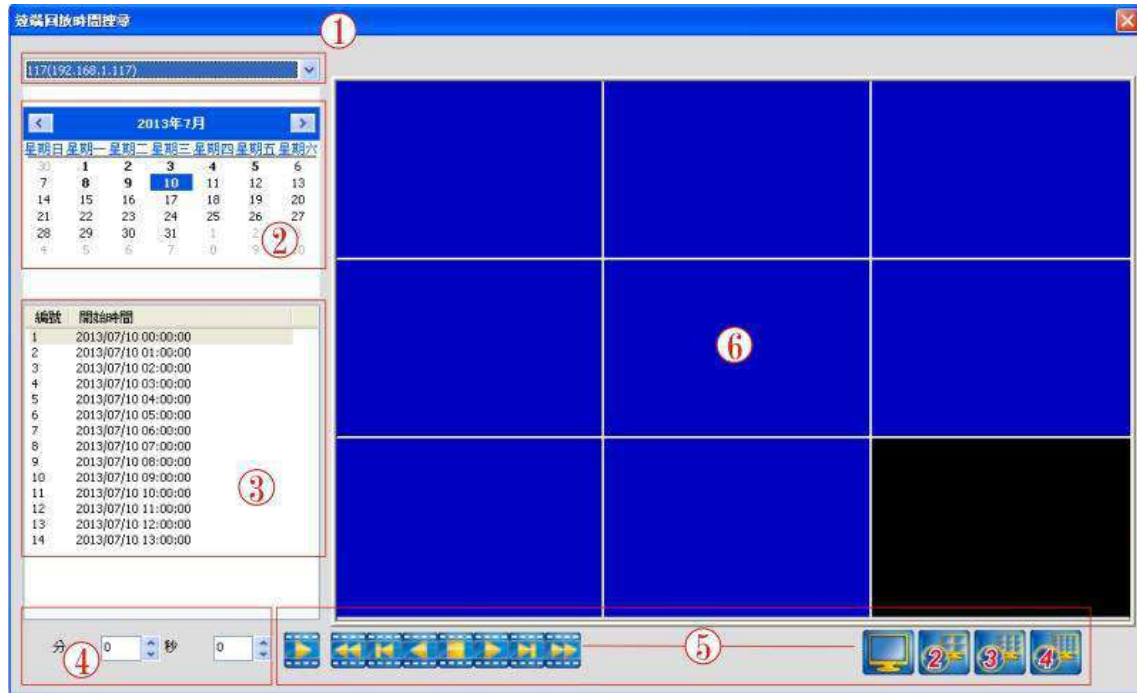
遠端回放時間搜尋

①

117(192.168.1.117)

2013年7月

| 星期日 | 星期一 | 星期二 | 星期三 | 星期四 | 星期五 | 星期六 |
|---|---|---|---|---|---|---|
| 30 | 1 | 2 | 3 | 4 | 5 | 6 |
| 7 | 8 | 9 | 10 | 11 | 12 | 13 |
| 14 | 15 | 16 | 17 | 18 | 19 | 20 |
| 21 | 22 | 23 | 24 | 25 | 26 | 27 |
| 28 | 29 | 30 | 31 | 1 | 2 | 3 |
| 4 | 5 | 6 | 7 | 8 | 9 | 10 |

②

| 編號 | 開始時間 |
|---|---|
| 1 | 2013/07/10 00:00:00 |
| 2 | 2013/07/10 01:00:00 |
| 3 | 2013/07/10 02:00:00 |
| 4 | 2013/07/10 03:00:00 |
| 5 | 2013/07/10 04:00:00 |
| 6 | 2013/07/10 05:00:00 |
| 7 | 2013/07/10 06:00:00 |
| 8 | 2013/07/10 07:00:00 |
| 9 | 2013/07/10 08:00:00 |
| 10 | 2013/07/10 09:00:00 |
| 11 | 2013/07/10 10:00:00 |
| 12 | 2013/07/10 11:00:00 |
| 13 | 2013/07/10 12:00:00 |
| 14 | 2013/07/10 13:00:00 |

③

⑥

分 0 秒 0

④

⑤

2 3 4